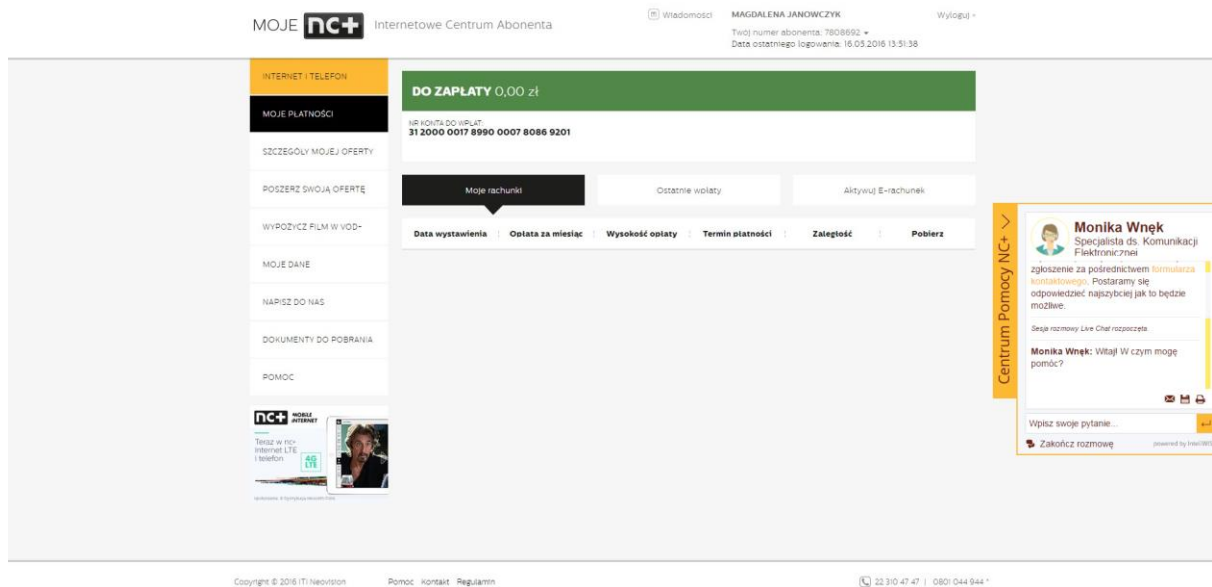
MOJE nc+ Internetowe Centrum Abonenta

Wiadomości MAGDALENA JANOWCZYK Wyloguj
Twój numer abonenta: 7808692
Data ostatniego logowania: 16.05.2016 13:51:38

INTERNET I TELEFON
MOJE PŁATNOŚCI
SZCZEGÓŁY MOJEJ OFERTY
POSZERZ SWOJĄ OFERTĘ
WYPOŻYCZ FILM W VOD
MOJE DANE
NAPISZ DO NAS
DOKUMENTY DO POBRANIA
POMOC

nc+ MOBILE INTERNET
Teraz w nc+ internet LTE i telefon 4G LTE

DO ZAPŁATY 0,00 zł

NR KONTA DO WPŁAT:
31 2000 0017 8990 0007 8086 9201

Moje rachunki | Ostatnie wpłaty | Aktywuj E-rachunek

| Data wystawienia | Opłata za miesiąc | Wysokość opłaty | Termin płatności | Zaległość | Pobierz |
|---|---|---|---|---|---|

Centrum Pomocy NC+

Monika Wnęk
Specjalista ds. Komunikacji Elektronicznej

zgłoszenie za pośrednictwem formularza kontaktowego. Postaramy się odpowiedzieć najszybciej jak to będzie możliwe.

Sesja rozmowy Live Chat rozpoczęta.

Monika Wnęk: Witaj! W czym mogę pomóc?

Wpisz swoje pytanie...
Zakończ rozmowę
powered by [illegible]

Copyright © 2016 ITI Neovision Pomoc Kontakt Regulamin
22 310 47 47 | 0801 044 944 *